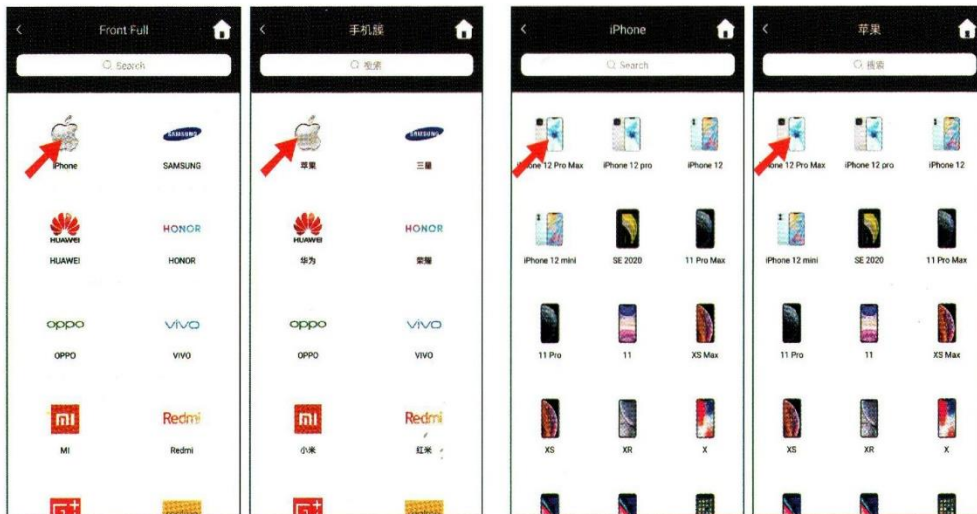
Front Full

Search

iPhone SAMSUNG

SAMSUNG

HUAWEI HONOR

HUAWEI HONOR

oppo vivo

OPPO VIVO

MI Redmi

MI Redmi

手机膜

搜索

苹果 SAMSUNG

三星

HUAWEI HONOR

华为 荣耀

oppo vivo

OPPO VIVO

MI Redmi

小米 红米

iPhone

Search

iPhone 12 Pro Max iPhone 12 pro iPhone 12

iPhone 12 mini SE 2020 11 Pro Max

11 Pro 11 XS Max

XS XR X

苹果

搜索

iPhone 12 Pro Max iPhone 12 pro iPhone 12

iPhone 12 mini SE 2020 11 Pro Max

11 Pro 11 XS Max

XS XR X